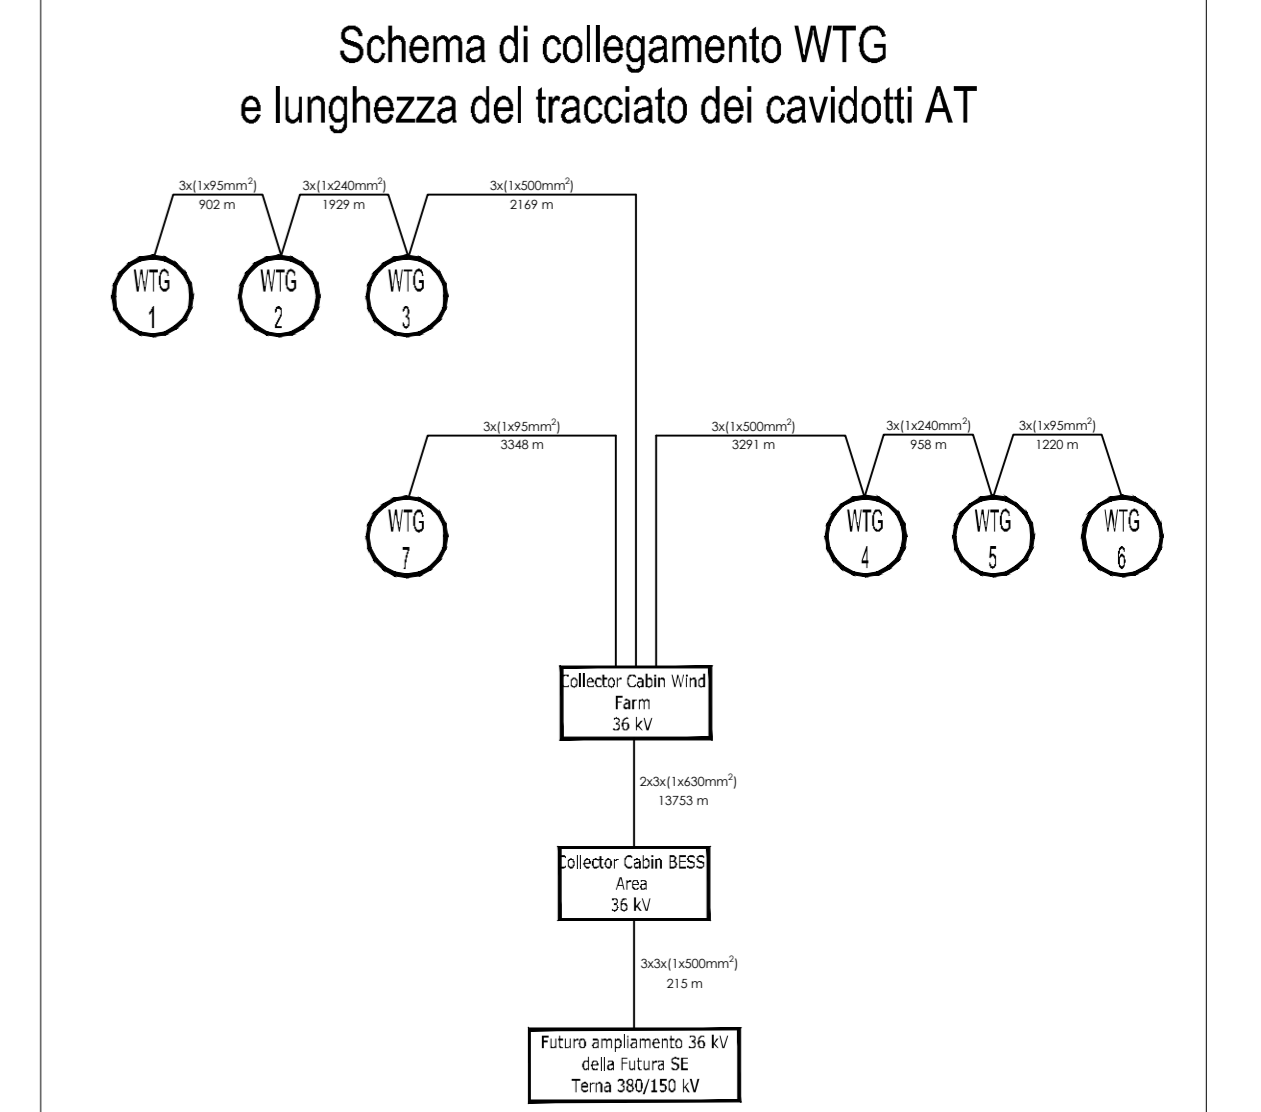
Schema di collegamento WTG
e lunghezza del tracciato dei cavidotti AT

3x(1x95mm$^2$)
902 m

3x(1x240mm$^2$)
1929 m

3x(1x500mm$^2$)
2169 m

WTG
1

WTG
2

WTG
3

3x(1x95mm$^2$)
3348 m

3x(1x500mm$^2$)
3291 m

3x(1x240mm$^2$)
958 m

3x(1x95mm$^2$)
1220 m

WTG
7

WTG
4

WTG
5

WTG
6

Collector Cabin Wind
Farm
36 kV

2x3x(1x630mm$^2$)
13753 m

Collector Cabin BESS
Area
36 kV

3x3x(1x500mm$^2$)
215 m

Futuro ampliamento 36 kV
della Futura SE
Terna 380/150 kV